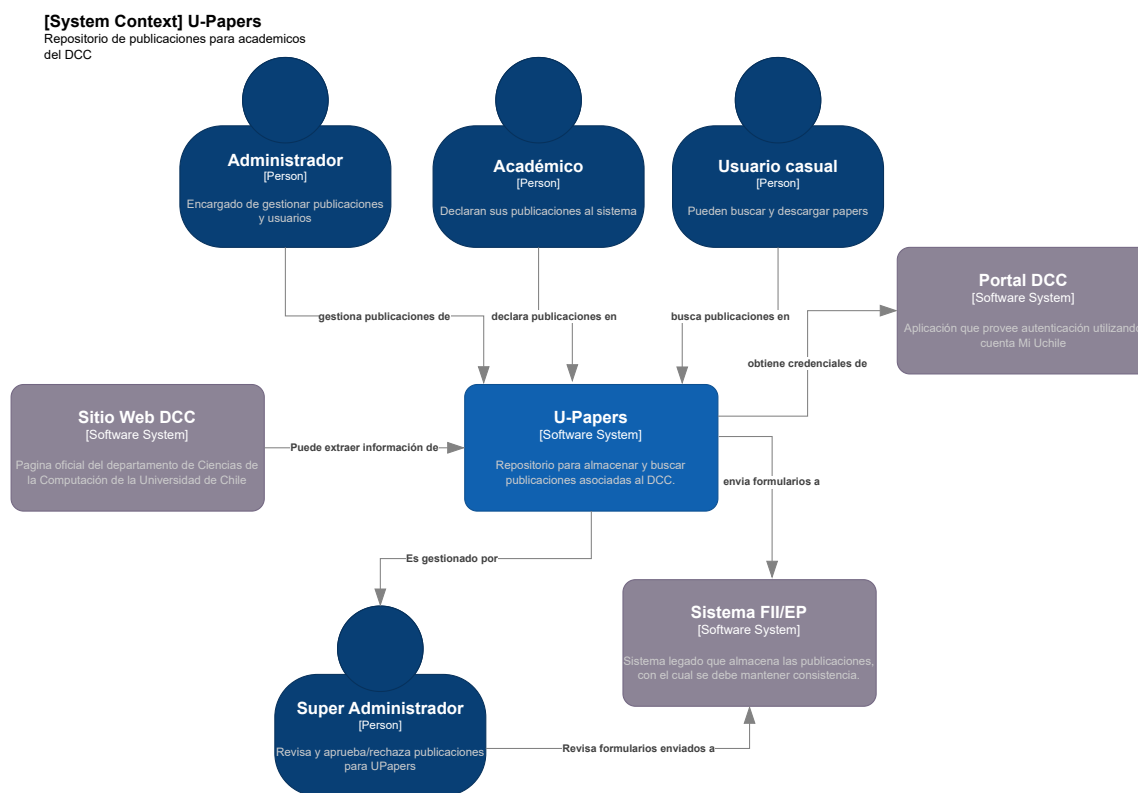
[System Context] U-Papers
Repositorio de publicaciones para academicos del DCC

Administrador
[Person]
Encargado de gestionar publicaciones y usuarios

Académico
[Person]
Declaran sus publicaciones al sistema

Usuario casual
[Person]
Pueden buscar y descargar papers

Portal DCC
[Software System]
Aplicación que provee autenticación utilizand cuenta Mi Uchile

gestiona publicaciones de

declara publicaciones en

busca publicaciones en

obtiene credenciales de

Sitio Web DCC
[Software System]
Pagina oficial del departamento de Ciencias de la Computación de la Universidad de Chile

Puede extraer información de

U-Papers
[Software System]
Repositorio para almacenar y buscar publicaciones asociadas al DCC.

envia formularios a

Es gestionado por

Sistema FII/EP
[Software System]
Sistema legado que almacena las publicaciones, con el cual se debe mantener consistencia.

Super Administrador
[Person]
Revisa y aprueba/rechaza publicaciones para UPapers

Revisa formularios enviados a